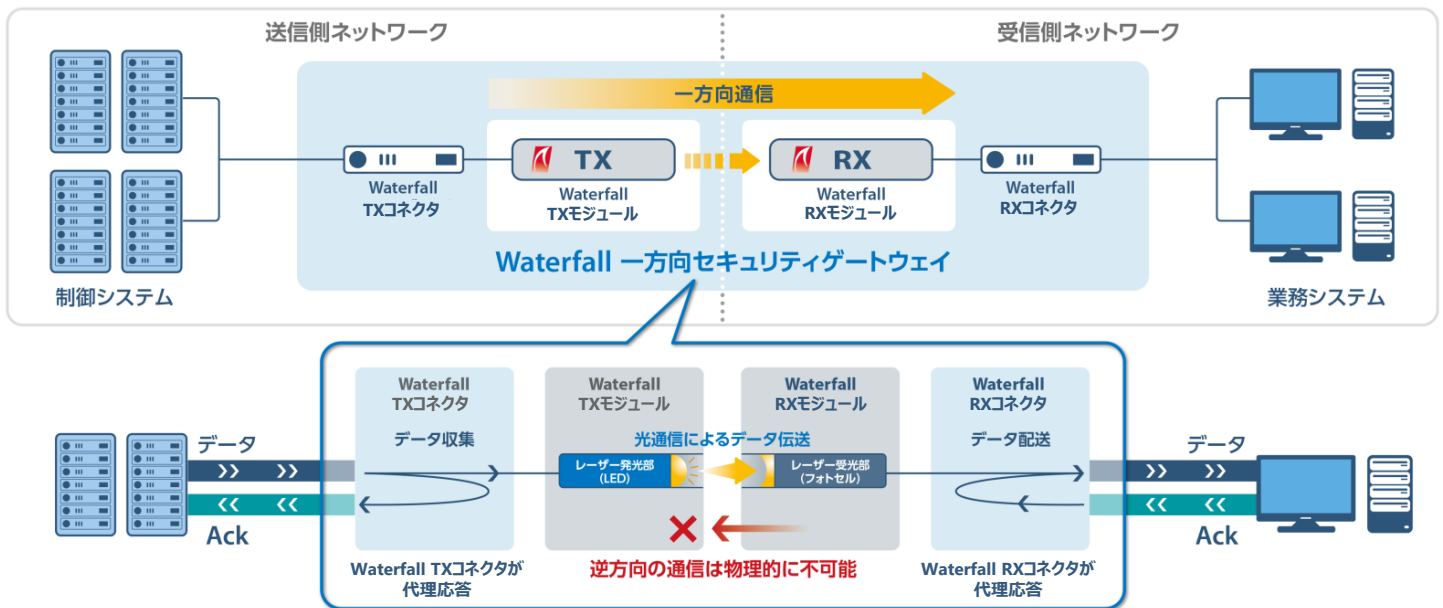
送信側ネットワーク

受信側ネットワーク

一方向通信

Waterfall TXコネクタ

TX

Waterfall TXモジュール

RX

Waterfall RXモジュール

Waterfall RXコネクタ

Waterfall 一方向セキュリティゲートウェイ

制御システム

業務システム

Waterfall TXコネクタ

データ収集

Waterfall TXモジュール

Waterfall RXモジュール

Waterfall RXコネクタ

データ配送

光通信によるデータ伝送

データ

Ack

レーザー発光部 (LED)

レーザー受光部 (フォトセル)

データ

Ack

Waterfall TXコネクタが代理応答

逆方向の通信は物理的に不可能

Waterfall RXコネクタが代理応答